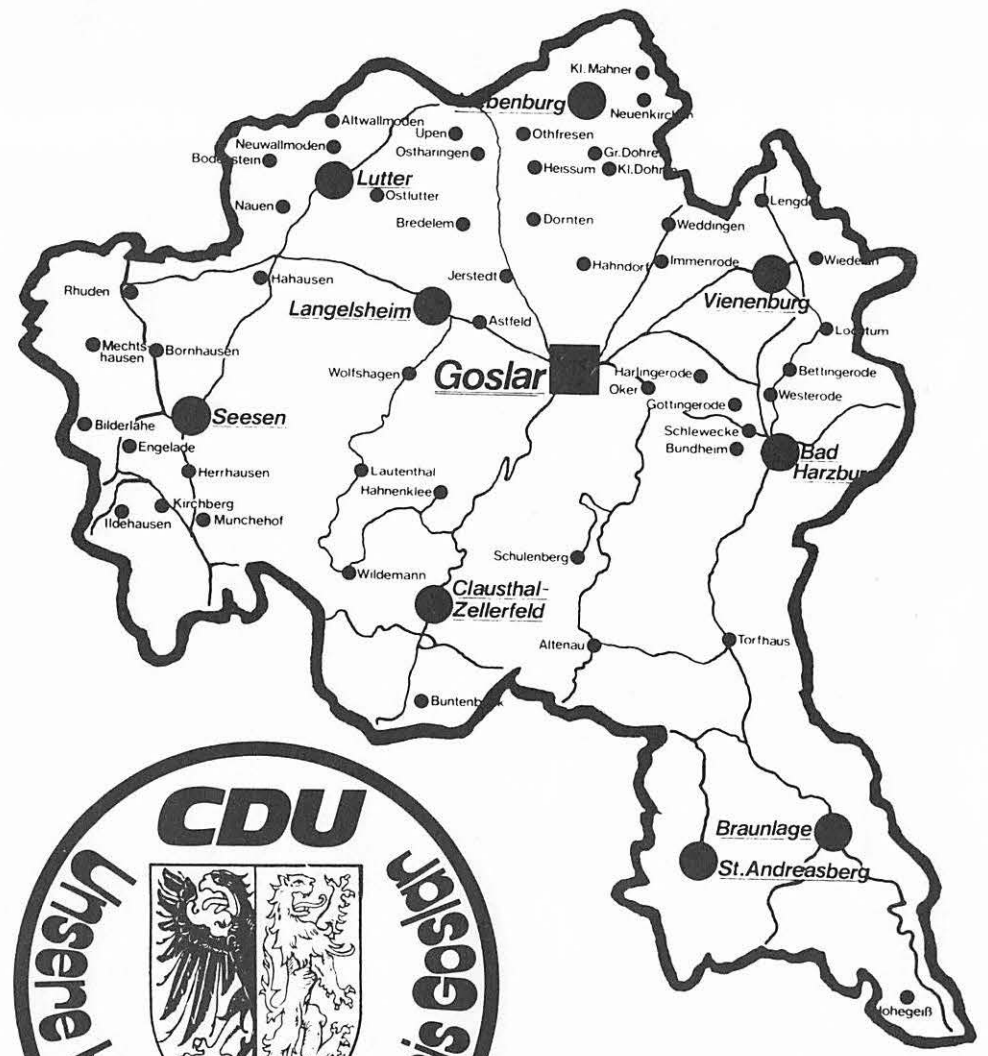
Kl. Mahner
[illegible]enburg
Neuenkirch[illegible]
Altwallmoden
Neuwallmoden
Upen
Othfresen
Bode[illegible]stein
Ostharingen
Gr. Dohre
Heissum
Kl. Dohr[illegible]
Lutter
Ostlutter
Nauen
Bredelem
Dornten
Weddingen
Lengde
Hahausen
Jerstedt
Hahndorf
Immenrode
Wiede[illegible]
Rhuden
Langelsheim
Vienenburg
Astfeld
Lo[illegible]tum
Mechtshausen
Bornhausen
Wolfshagen
Goslar
Harlingerode
Bettingerode
Oker
Westerode
Seesen
Gottingerode
Bilderlahe
Schlewecke
Engelade
Bundheim
Bad Harzbu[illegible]
Herrhausen
Lautenthal
Hahnenklee
Kirchberg
Ildehausen
Munchehof
Schulenberg
Wildemann
Clausthal-Zellerfeld
Altenau
Torfhaus
Buntenb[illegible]
CDU
Unsere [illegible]
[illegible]is Goslar
Braunlage
St. Andreasberg
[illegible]ohegeiß